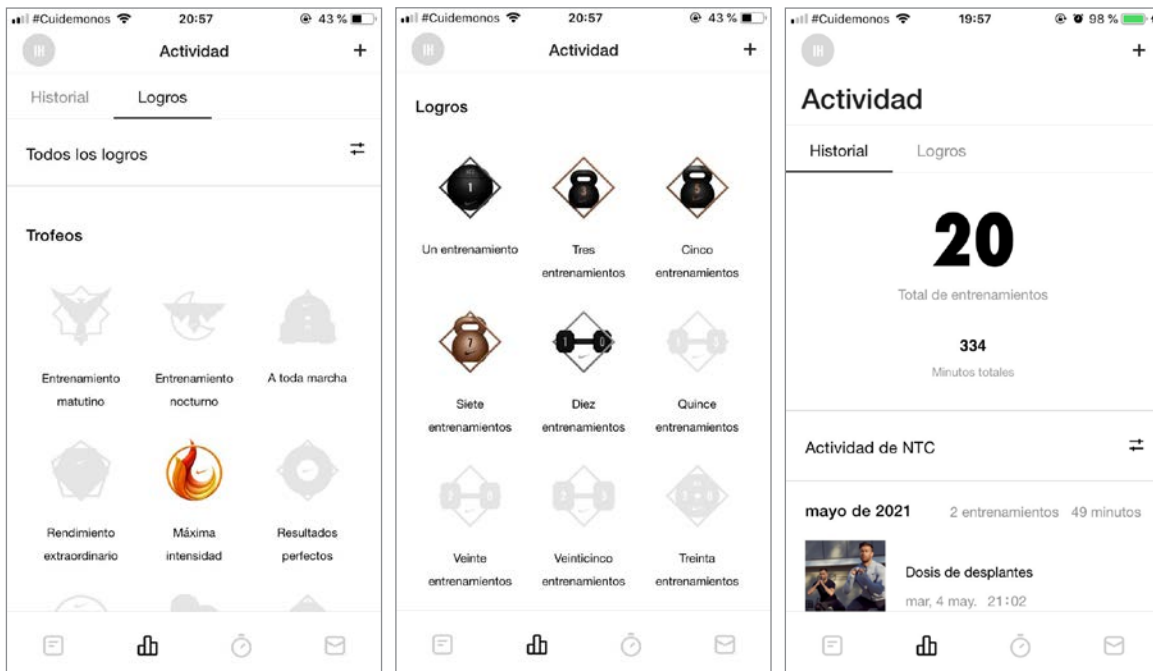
#Cuidemonos 20:57 43 %

Actividad +

Historial Logros

Todos los logros

Trofeos

Entrenamiento matutino

Entrenamiento nocturno

A toda marcha

Rendimiento extraordinario

Máxima intensidad

Resultados perfectos

#Cuidemonos 20:57 43 %

Actividad +

Logros

Un entrenamiento

Tres entrenamientos

Cinco entrenamientos

Siete entrenamientos

Diez entrenamientos

Quince entrenamientos

Veinte entrenamientos

Veinticinco entrenamientos

Treinta entrenamientos

#Cuidemonos 19:57 98 %

+

Actividad

Historial Logros

20

Total de entrenamientos

334

Minutos totales

Actividad de NTC

mayo de 2021 2 entrenamientos 49 minutos

Dosis de desplantes

mar, 4 may. 21:02